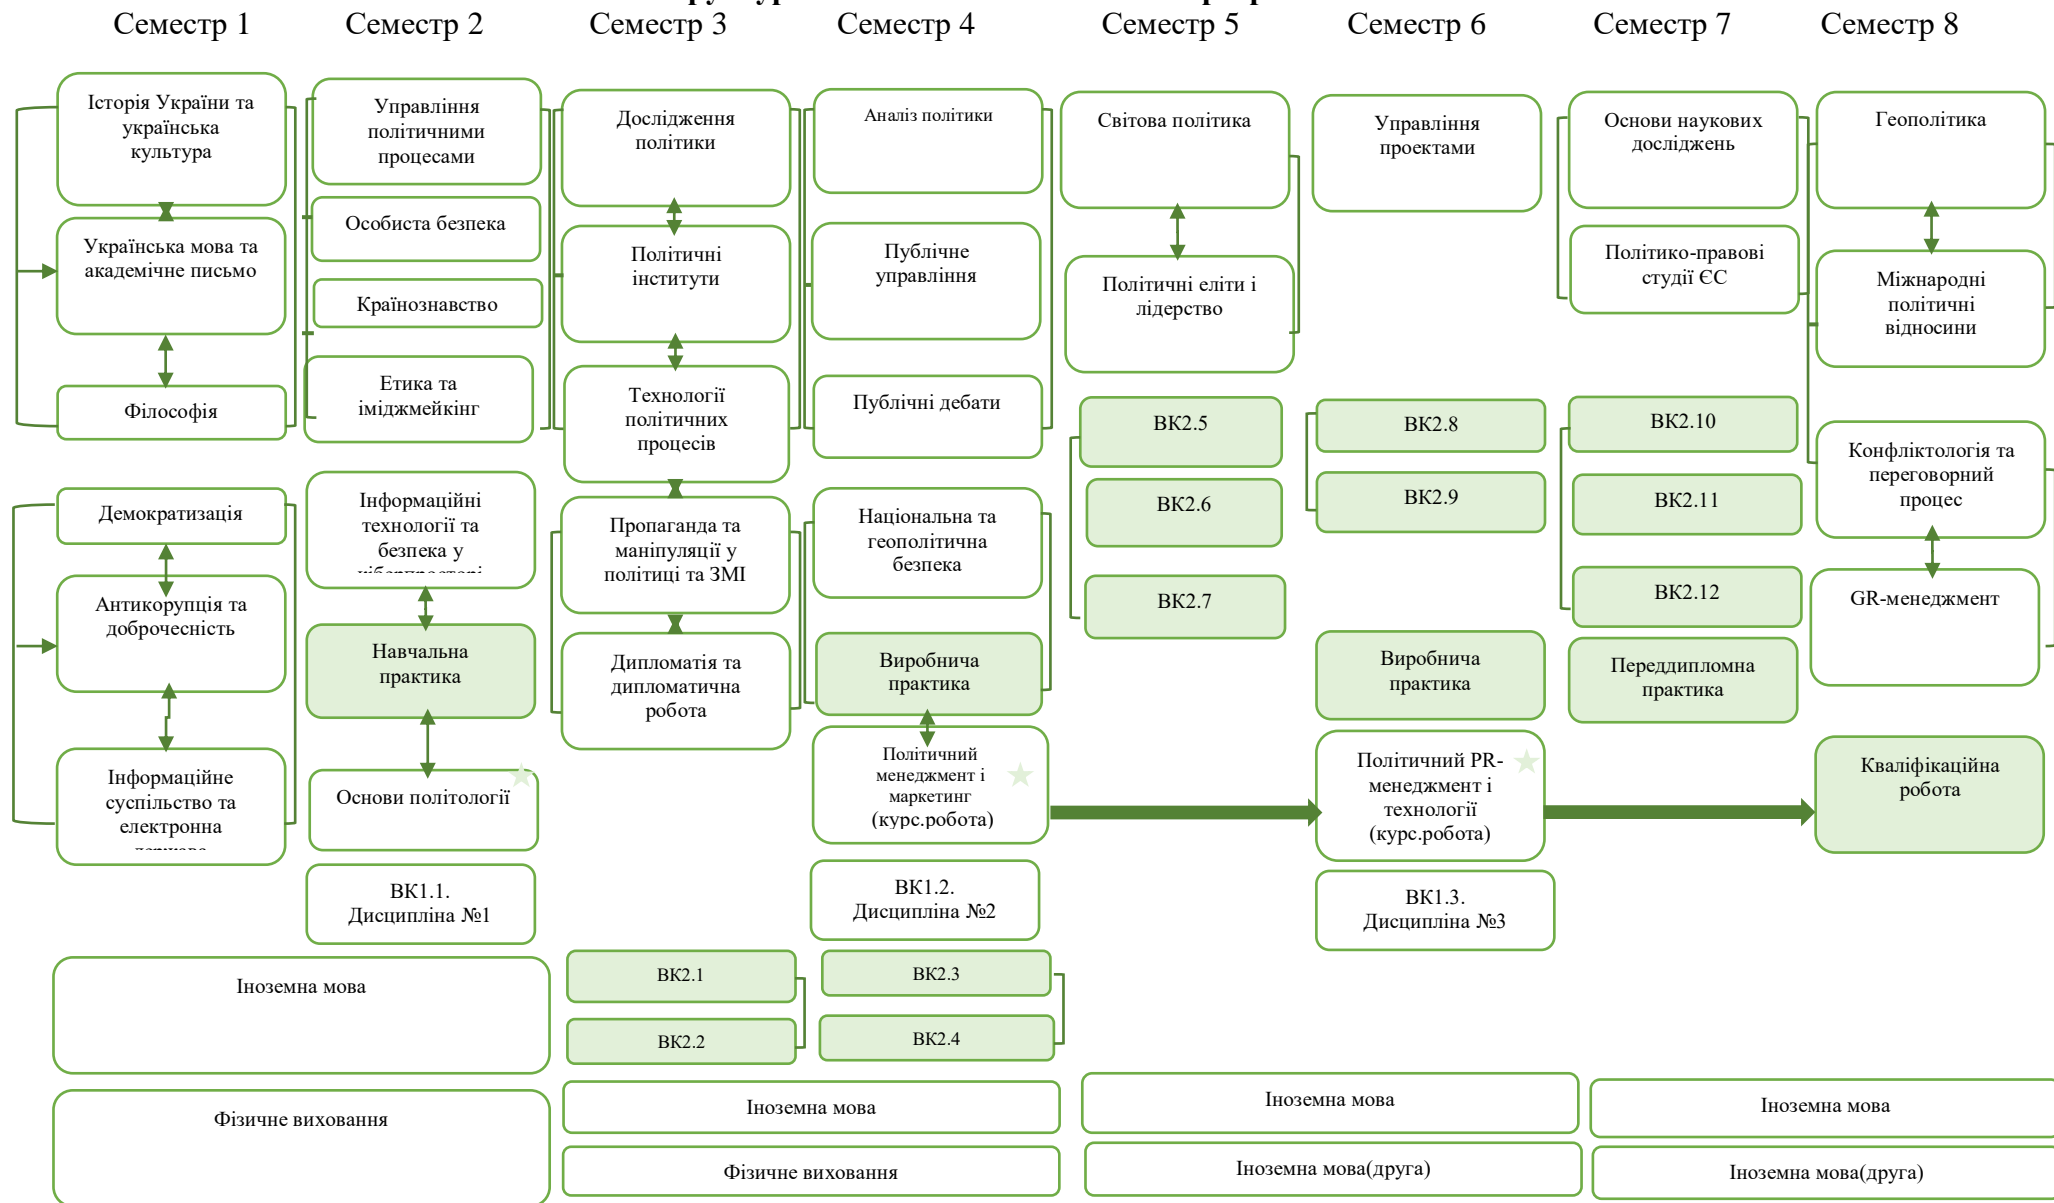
Семестр 1 Семестр 2 Семестр 3 Семестр 4 Семестр 5 Семестр 6 Семестр 7 Семестр 8

Історія України та українська культура

Українська мова та академічне письмо

Філософія

Управління політичними процесами

Особиста безпека

Країнознавство

Етика та іміджмейкінг

Дослідження політики

Політичні інститути

Технології політичних процесів

Аналіз політики

Публічне управління

Публічні дебати

Світова політика

Політичні еліти і лідерство

Управління проектами

Основи наукових досліджень

Політико-правові студії ЄС

Геополітика

Міжнародні політичні відносини

ВК2.5

ВК2.6

ВК2.7

ВК2.8

ВК2.9

ВК2.10

ВК2.11

ВК2.12

Конфліктологія та переговорний процес

GR-менеджмент

Демократизація

Антикорупція та доброчесність

Інформаційне суспільство та електронна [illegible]

Інформаційні технології та безпека у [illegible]

Навчальна практика

Основи політології

Пропаганда та маніпуляції у політиці та ЗМІ

Дипломатія та дипломатична робота

Національна та геополітична безпека

Виробнича практика

Політичний менеджмент і маркетинг (курс.робота)

Виробнича практика

Переддипломна практика

Політичний PR-менеджмент і технології (курс.робота)

Кваліфікаційна робота

ВК1.1. Дисципліна №1

ВК1.2. Дисципліна №2

ВК1.3. Дисципліна №3

Іноземна мова

ВК2.1

ВК2.2

ВК2.3

ВК2.4

Фізичне виховання

Іноземна мова

Фізичне виховання

Іноземна мова

Іноземна мова(друга)

Іноземна мова

Іноземна мова(друга)